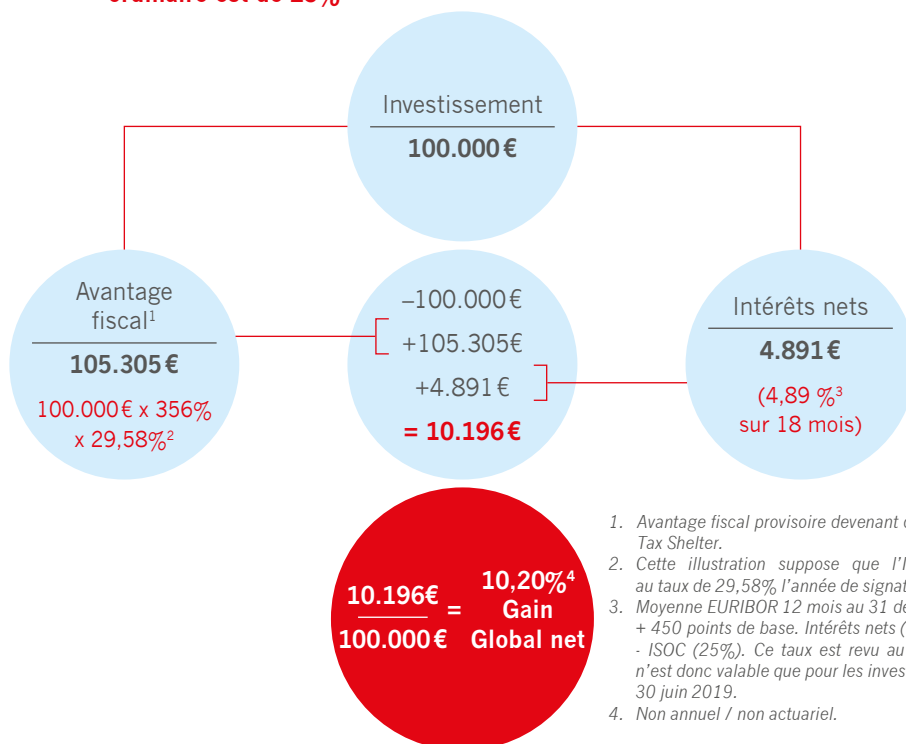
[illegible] est de 25%

Investissement
100.000 €

Avantage fiscal$^1$
105.305 €
100.000 € x 356% x 29,58%$^2$

–100.000 €
+105.305 €
+4.891 €
= 10.196 €

Intérêts nets
4.891 €
(4,89 %$^3$ sur 18 mois)

$\frac{10.196€}{100.000€}$ = 10,20%$^4$ Gain Global net

1. Avantage fiscal provisoire devenant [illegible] Tax Shelter.
2. Cette illustration suppose que l'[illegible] au taux de 29,58% l'année de signat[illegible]
3. Moyenne EURIBOR 12 mois au 31 de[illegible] + 450 points de base. Intérêts nets ([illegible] - ISOC (25%). Ce taux est revu au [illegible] n'est donc valable que pour les inves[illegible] 30 juin 2019.
4. Non annuel / non actuariel.